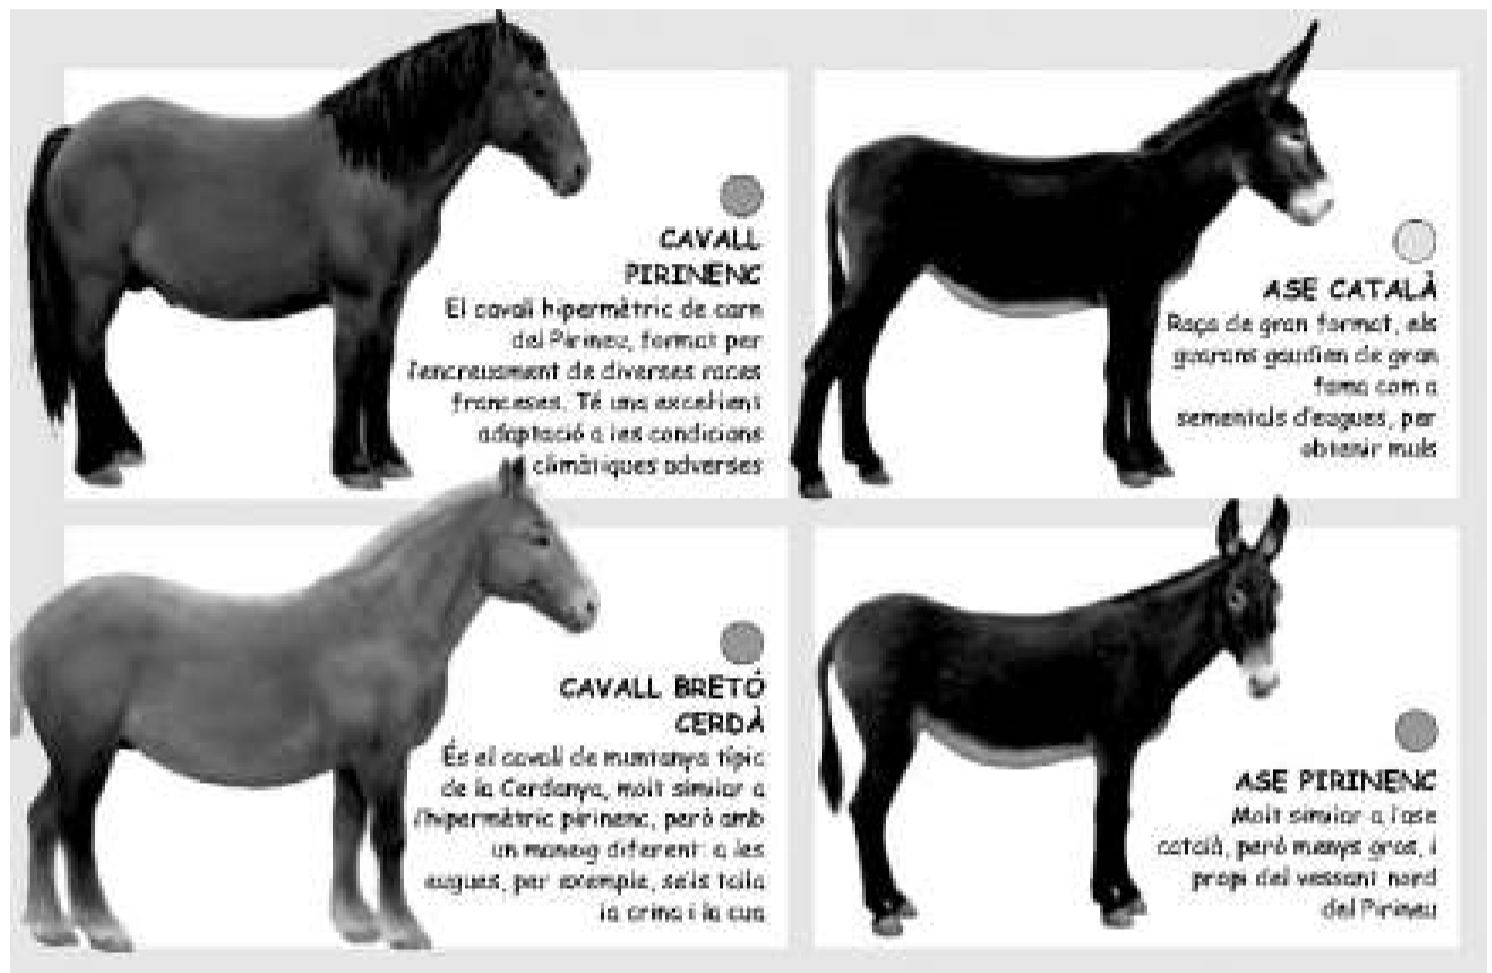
CAVALL PIRINENC
El cavall hipermètric de carn del Pirineu, format per l'encreuament de diverses races franceses. Té una excel·lent adaptació a les condicions climàtiques adverses

ASE CATALÀ
Raça de gran format, els guarans gaudien de gran fama com a semental d'egües, per obtenir muls

CAVALL BRETÓ CERDÀ
És el cavall de muntanya típic de la Cerdanya, molt similar a l'hipermètric pirinenc, però amb un maneig diferent: a les egües, per exemple, se'ls talla la crina i la cua

ASE PIRINENC
Molt similar a l'ase català, però menys gros, i propi del vessant nord del Pirineu